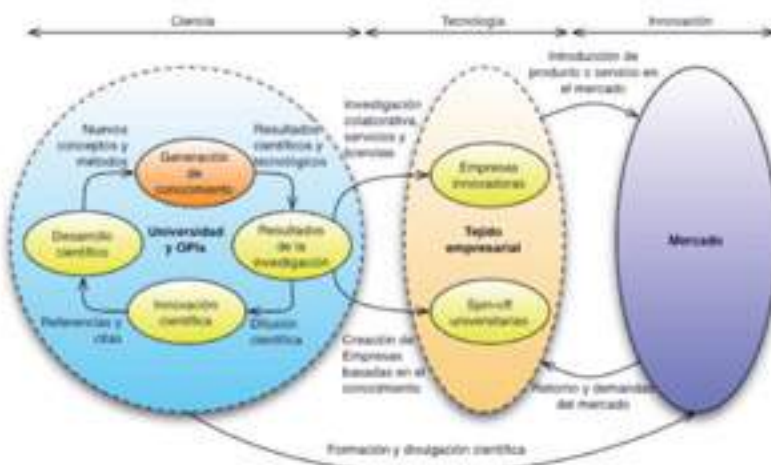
Ciencia

Tecnología

Innovación

Introducción de producto o servicio en el mercado

Investigación colaborativa, servicios y licencias

Nuevos conceptos y métodos

Resultados científicos y tecnológicos

Generación de conocimiento

Desarrollo científico

Universidad y OPIs

Resultados de la investigación

Innovación científica

Referencias y citas

Difusión científica

Empresas innovadoras

Tejido empresarial

Spin-off universitarias

Mercado

Creación de Empresas basadas en el conocimiento

Retorno y demandas del mercado

Formación y divulgación científica